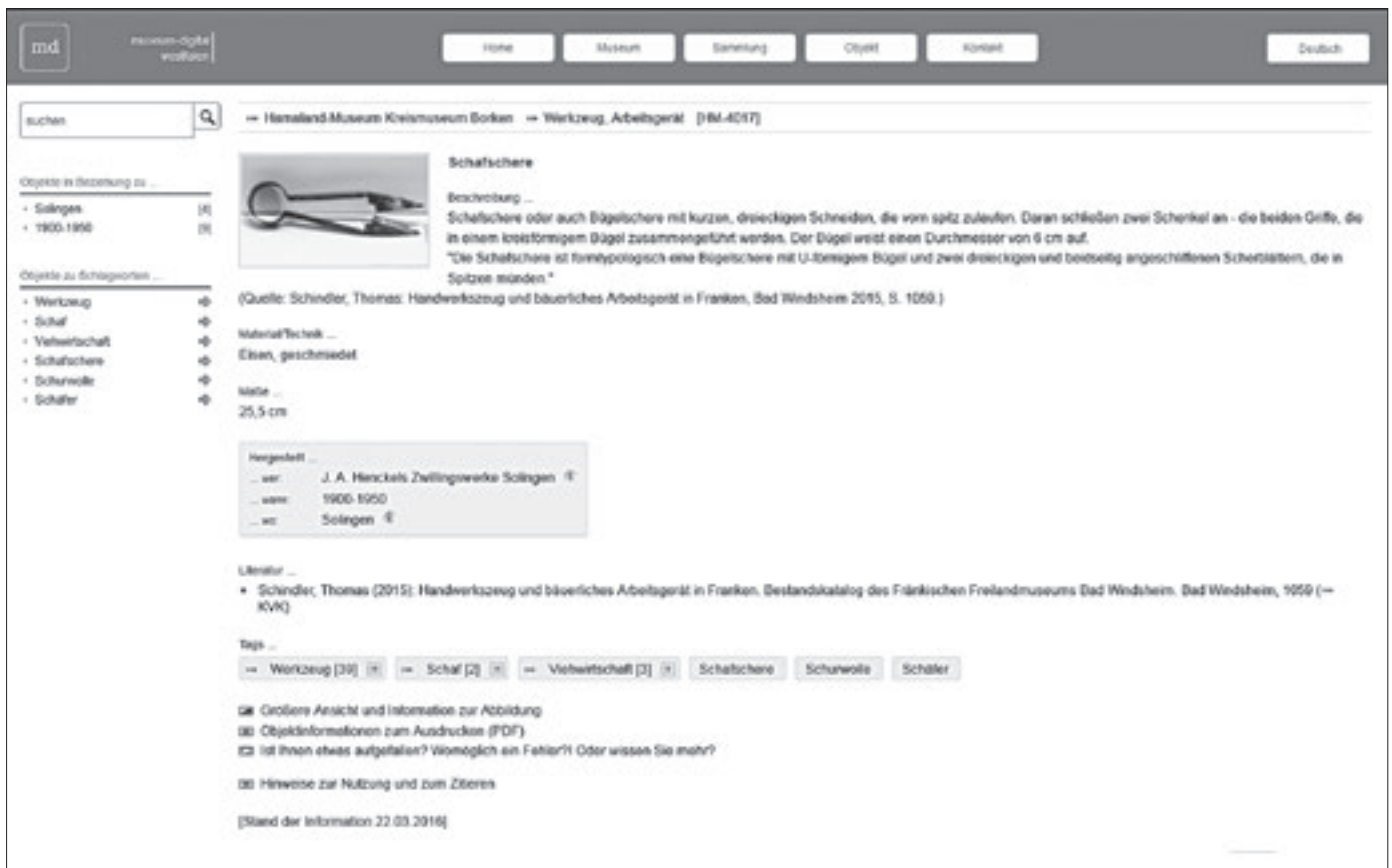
md museum-digital westfalen

Home | Museum | Sammlung | Objekt | Kontakt

Deutsch

suchen

→ Hamaland-Museum Kreismuseum Borken → Werkzeug, Arbeitsgerät [HM-4017]

Objekte in Beziehung zu ...
- Solingen [4]
- 1900-1950 [9]

Objekte zu Schlagworten ...
- Werkzeug
- Schaf
- Viehwirtschaft
- Schafschere
- Schurwolle
- Schäfer

Schafschere

Beschreibung ...
Schafschere oder auch Bügelschere mit kurzen, dreieckigen Schneiden, die vorn spitz zulaufen. Daran schließen zwei Schenkel an - die beiden Griffe, die in einem kreisförmigem Bügel zusammengeführt werden. Der Bügel weist einen Durchmesser von 6 cm auf.
"Die Schafschere ist formtypologisch eine Bügelschere mit U-förmigem Bügel und zwei dreieckigen und beidseitig angeschliffenen Scherblättern, die in Spitzen münden."
(Quelle: Schindler, Thomas: Handwerkszeug und bäuerliches Arbeitsgerät in Franken, Bad Windsheim 2015, S. 1059.)

Material/Technik ...
Eisen, geschmiedet

Maße ...
25,5 cm

Hergestellt ...
... wer: J. A. Henckels Zwillingswerke Solingen
... wann: 1900-1950
... wo: Solingen

Literatur ...
- Schindler, Thomas (2015): Handwerkszeug und bäuerliches Arbeitsgerät in Franken. Bestandskatalog des Fränkischen Freilandmuseums Bad Windsheim. Bad Windsheim, 1059 (→ KVK)

Tags ...
→ Werkzeug [39] → Schaf [2] → Viehwirtschaft [3] Schafschere Schurwolle Schäfer

Größere Ansicht und Information zur Abbildung
Objektinformationen zum Ausdrucken (PDF)
Ist Ihnen etwas aufgefallen? Womöglich ein Fehler?! Oder wissen Sie mehr?

Hinweise zur Nutzung und zum Zitieren

[Stand der Information 22.03.2016]